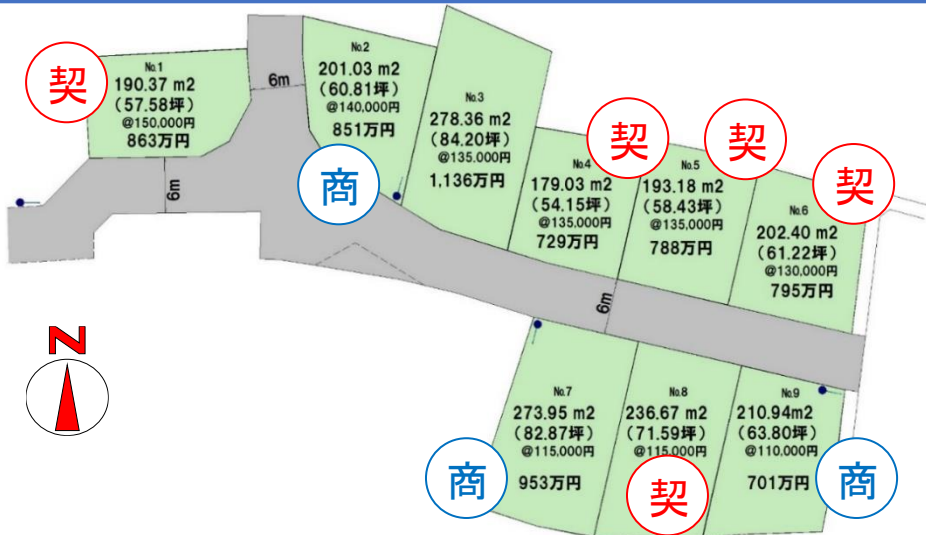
契
No.1
190.37 m2
(57.58坪)
@150,000円
863万円

6m

6m

No.2
201.03 m2
(60.81坪)
@140,000円
851万円

商

No.3
278.36 m2
(84.20坪)
@135,000円
1,136万円

契
No.4
179.03 m2
(54.15坪)
@135,000円
729万円

契
No.5
193.18 m2
(58.43坪)
@135,000円
788万円

契
No.6
202.40 m2
(61.22坪)
@130,000円
795万円

6m

N

No.7
273.95 m2
(82.87坪)
@115,000円
953万円
商

No.8
236.67 m2
(71.59坪)
@115,000円
契

No.9
210.94m2
(63.80坪)
@110,000円
701万円
商